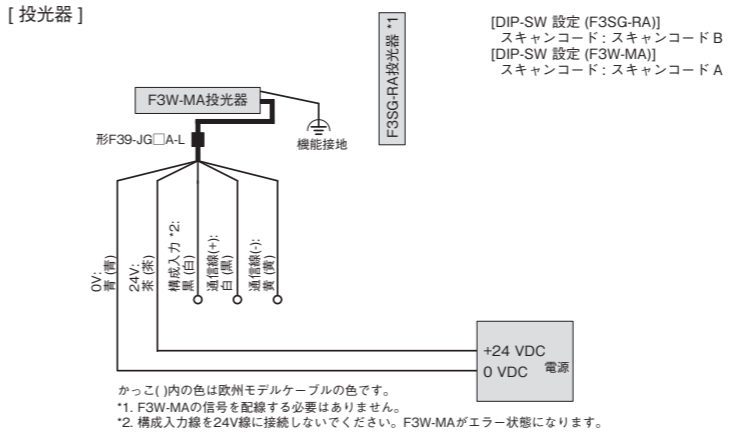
[ 投光器 ]

F3SG-RA投光器 *1

[DIP-SW 設定 (F3SG-RA)]
スキャンコード : スキャンコード B
[DIP-SW 設定 (F3W-MA)]
スキャンコード : スキャンコード A

F3W-MA投光器

機能接地

形F39-JG□A-L

0V: 青 (青)

24V: 茶 (茶)

構成入力 *2: 黒 (白)

通信線(+): 白 (黒)

通信線(-): 黄 (黄)

+24 VDC
0 VDC
電源

かっこ( )内の色は欧州モデルケーブルの色です。
*1. F3W-MAの信号を配線する必要はありません。
*2. 構成入力線を24V線に接続しないでください。F3W-MAがエラー状態になります。